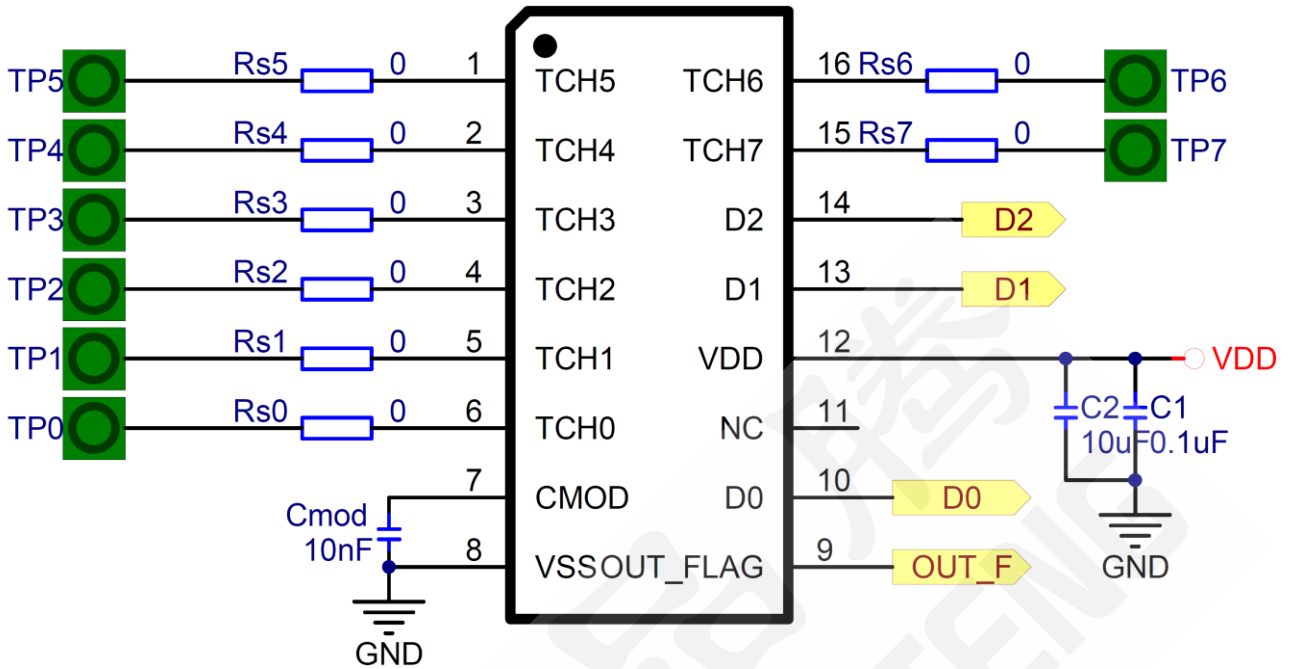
TP5 Rs5 0 1 TCH5
TP4 Rs4 0 2 TCH4
TP3 Rs3 0 3 TCH3
TP2 Rs2 0 4 TCH2
TP1 Rs1 0 5 TCH1
TP0 Rs0 0 6 TCH0
7 CMOD
Cmod 10nF 8 VSS
GND

TCH6 16 Rs6 0 TP6
TCH7 15 Rs7 0 TP7
D2 14 D2
D1 13 D1
VDD 12 VDD
NC 11
C2 C1
10uF 0.1uF
D0 10 D0
OUT_FLAG 9 OUT_F
GND